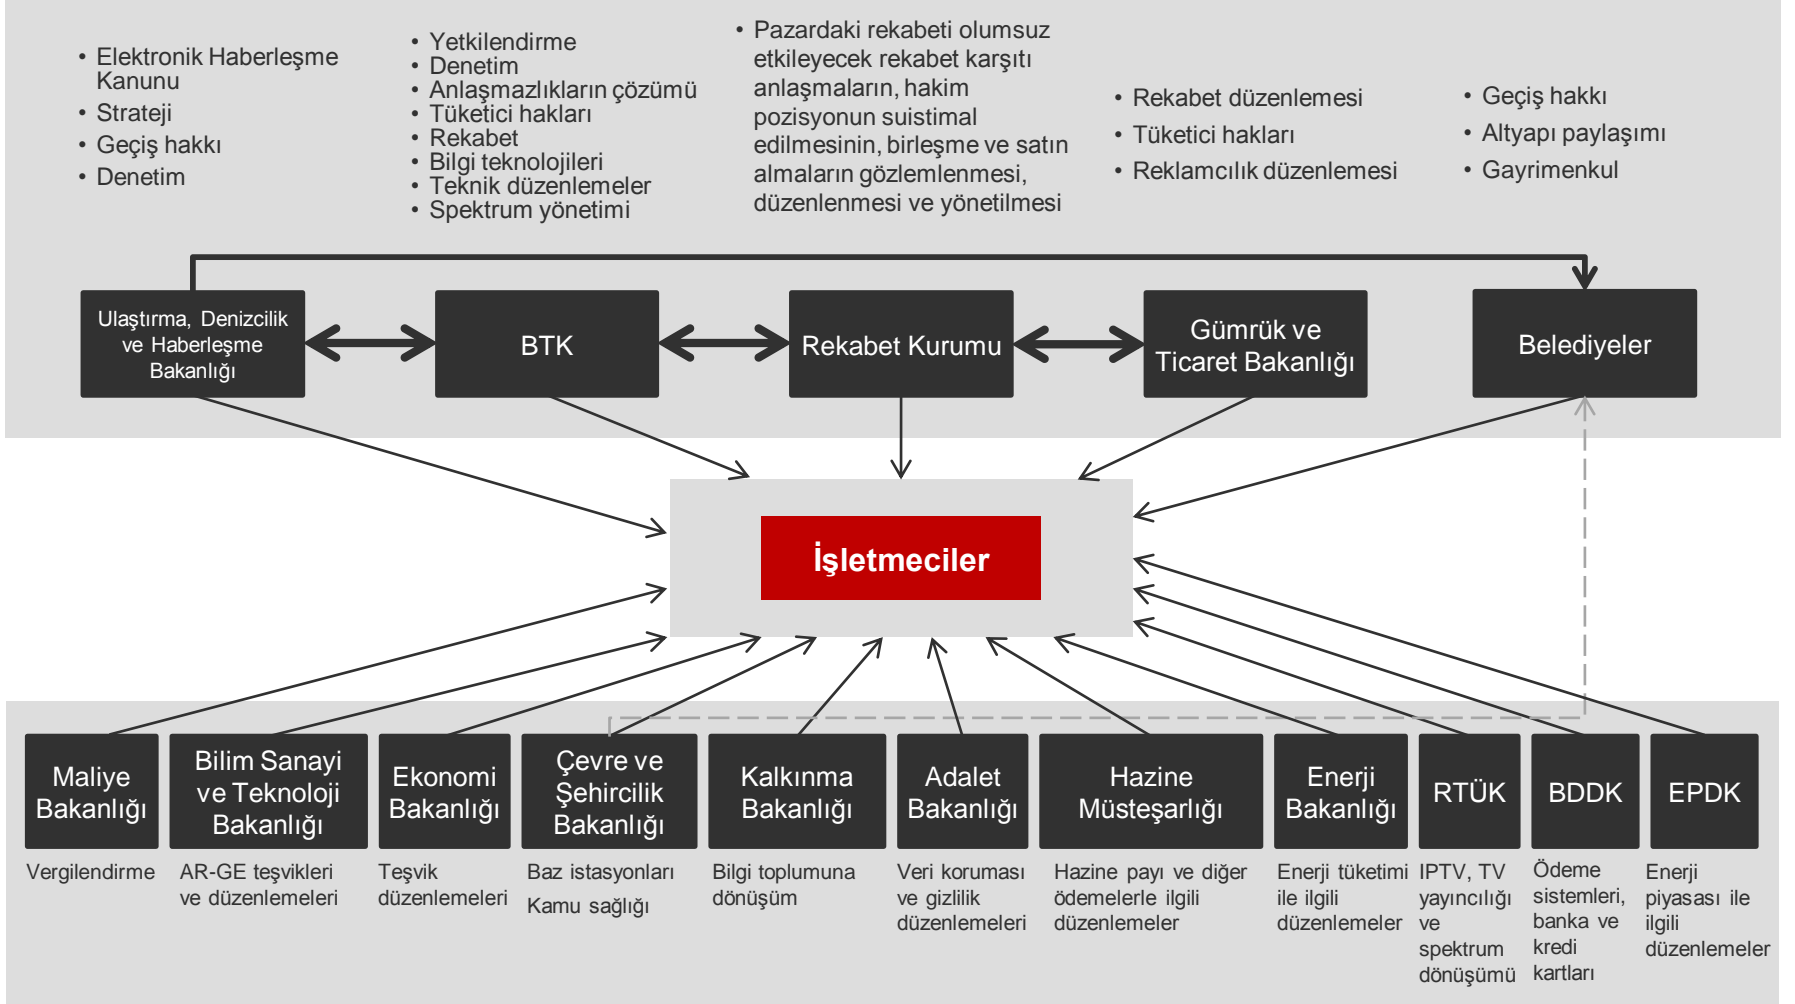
• Elektronik Haberleşme Kanunu
• Strateji
• Geçiş hakkı
• Denetim

• Yetkilendirme
• Denetim
• Anlaşmazlıkların çözümü
• Tüketici hakları
• Rekabet
• Bilgi teknolojileri
• Teknik düzenlemeler
• Spektrum yönetimi

• Pazardaki rekabeti olumsuz etkileyecek rekabet karşıtı anlaşmaların, hakim pozisyonun suistimal edilmesinin, birleşme ve satın almaların gözlemlenmesi, düzenlenmesi ve yönetilmesi

• Rekabet düzenlemesi
• Tüketici hakları
• Reklamcılık düzenlemesi

• Geçiş hakkı
• Altyapı paylaşımı
• Gayrimenkul

Ulaştırma, Denizcilik ve Haberleşme Bakanlığı

BTK

Rekabet Kurumu

Gümrük ve Ticaret Bakanlığı

Belediyeler

İşletmeciler

Maliye Bakanlığı

Vergilendirme

Bilim Sanayi ve Teknoloji Bakanlığı

AR-GE teşvikleri ve düzenlemeleri

Ekonomi Bakanlığı

Teşvik düzenlemeleri

Çevre ve Şehircilik Bakanlığı

Baz istasyonları
Kamu sağlığı

Kalkınma Bakanlığı

Bilgi toplumuna dönüşüm

Adalet Bakanlığı

Veri koruması ve gizlilik düzenlemeleri

Hazine Müsteşarlığı

Hazine payı ve diğer ödemelerle ilgili düzenlemeler

Enerji Bakanlığı

Enerji tüketimi ile ilgili düzenlemeler

RTÜK

IPTV, TV yayıncılığı ve spektrum dönüşümü

BDDK

Ödeme sistemleri, banka ve kredi kartları

EPDK

Enerji piyasası ile ilgili düzenlemeler